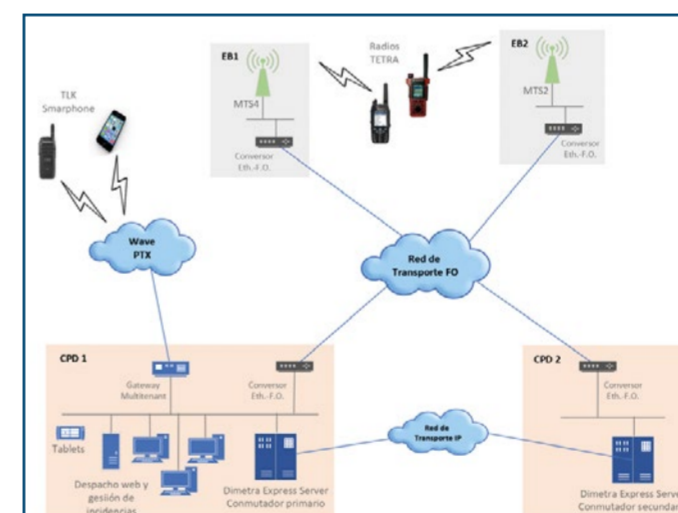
EB1

MTS4

Conversor Eth.-F.O.

Radios TETRA

EB2

MTS2

Conversor Eth.-F.O.

TLK Smarphone

Wave PTX

Red de Transporte FO

CPD 1

Gateway Multitenant

Conversor Eth.-F.O.

Tablets

Despacho web y gestión de incidencias

Red de Transporte IP

Dimetra Express Server Conmutador primario

CPD 2

Conversor Eth.-F.O.

Dimetra Express Server Conmutador secundar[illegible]